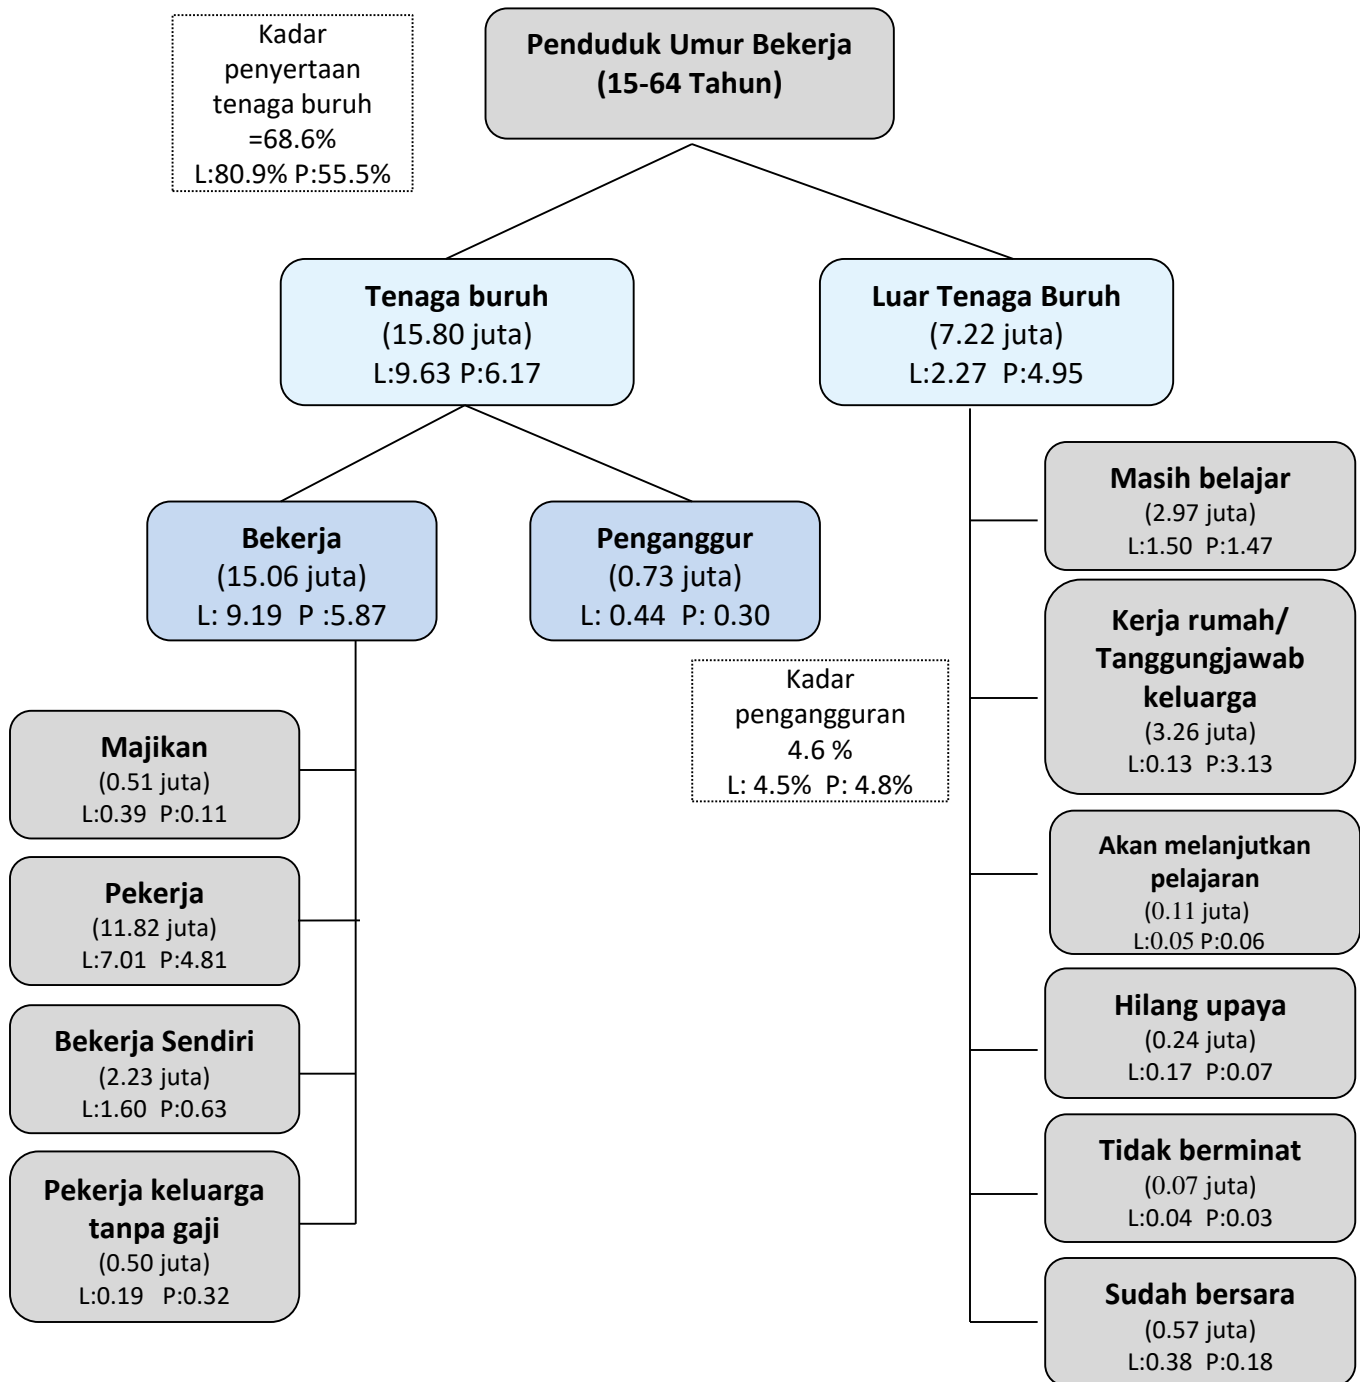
Kadar penyertaan tenaga buruh =68.6%
L:80.9% P:55.5%

Penduduk Umur Bekerja
(15-64 Tahun)

Tenaga buruh
(15.80 juta)
L:9.63 P:6.17

Luar Tenaga Buruh
(7.22 juta)
L:2.27 P:4.95

Bekerja
(15.06 juta)
L: 9.19 P :5.87

Penganggur
(0.73 juta)
L: 0.44 P: 0.30

Kadar pengangguran
4.6 %
L: 4.5% P: 4.8%

Majikan
(0.51 juta)
L:0.39 P:0.11

Pekerja
(11.82 juta)
L:7.01 P:4.81

Bekerja Sendiri
(2.23 juta)
L:1.60 P:0.63

Pekerja keluarga tanpa gaji
(0.50 juta)
L:0.19 P:0.32

Masih belajar
(2.97 juta)
L:1.50 P:1.47

Kerja rumah/ Tanggungjawab keluarga
(3.26 juta)
L:0.13 P:3.13

Akan melanjutkan pelajaran
(0.11 juta)
L:0.05 P:0.06

Hilang upaya
(0.24 juta)
L:0.17 P:0.07

Tidak berminat
(0.07 juta)
L:0.04 P:0.03

Sudah bersara
(0.57 juta)
L:0.38 P:0.18